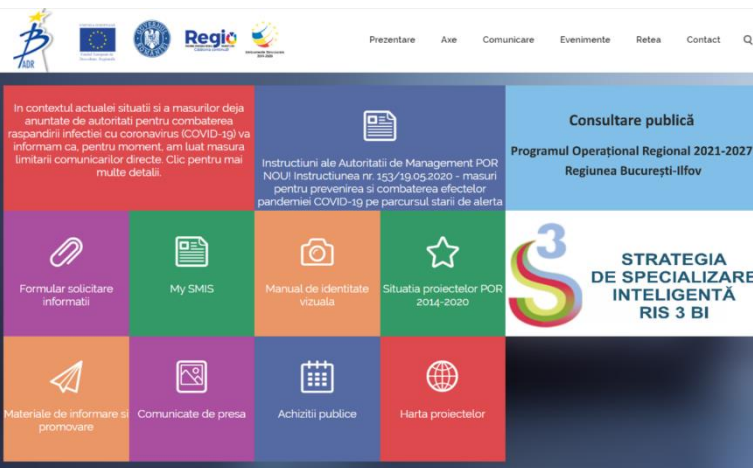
ADR

Regio

Prezentare Axe Comunicare Evenimente Retea Contact

In contextul actualei situatii si a masurilor deja anuntate de autoritati pentru combaterea raspandirii infectiei cu coronavirus (COVID-19) va informam ca, pentru moment, am luat masura limitarii comunicarilor directe. Clic pentru mai multe detalii.

Instructiuni ale Autoritatii de Management POR NOU! Instructiunea nr. 153/19.05.2020 - masuri pentru prevenirea si combaterea efectelor pandemiei COVID-19 pe parcursul starii de alerta

Consultare publică

Programul Operațional Regional 2021-2027 Regiunea București-Ilfov

Formular solicitare informatii

My SMIS

Manual de identitate vizuala

Situatia proiectelor POR 2014-2020

STRATEGIA DE SPECIALIZARE INTELIGENTĂ RIS 3 BI

Materiale de informare si promovare

Comunicate de presa

Achizitii publice

Harta proiectelor